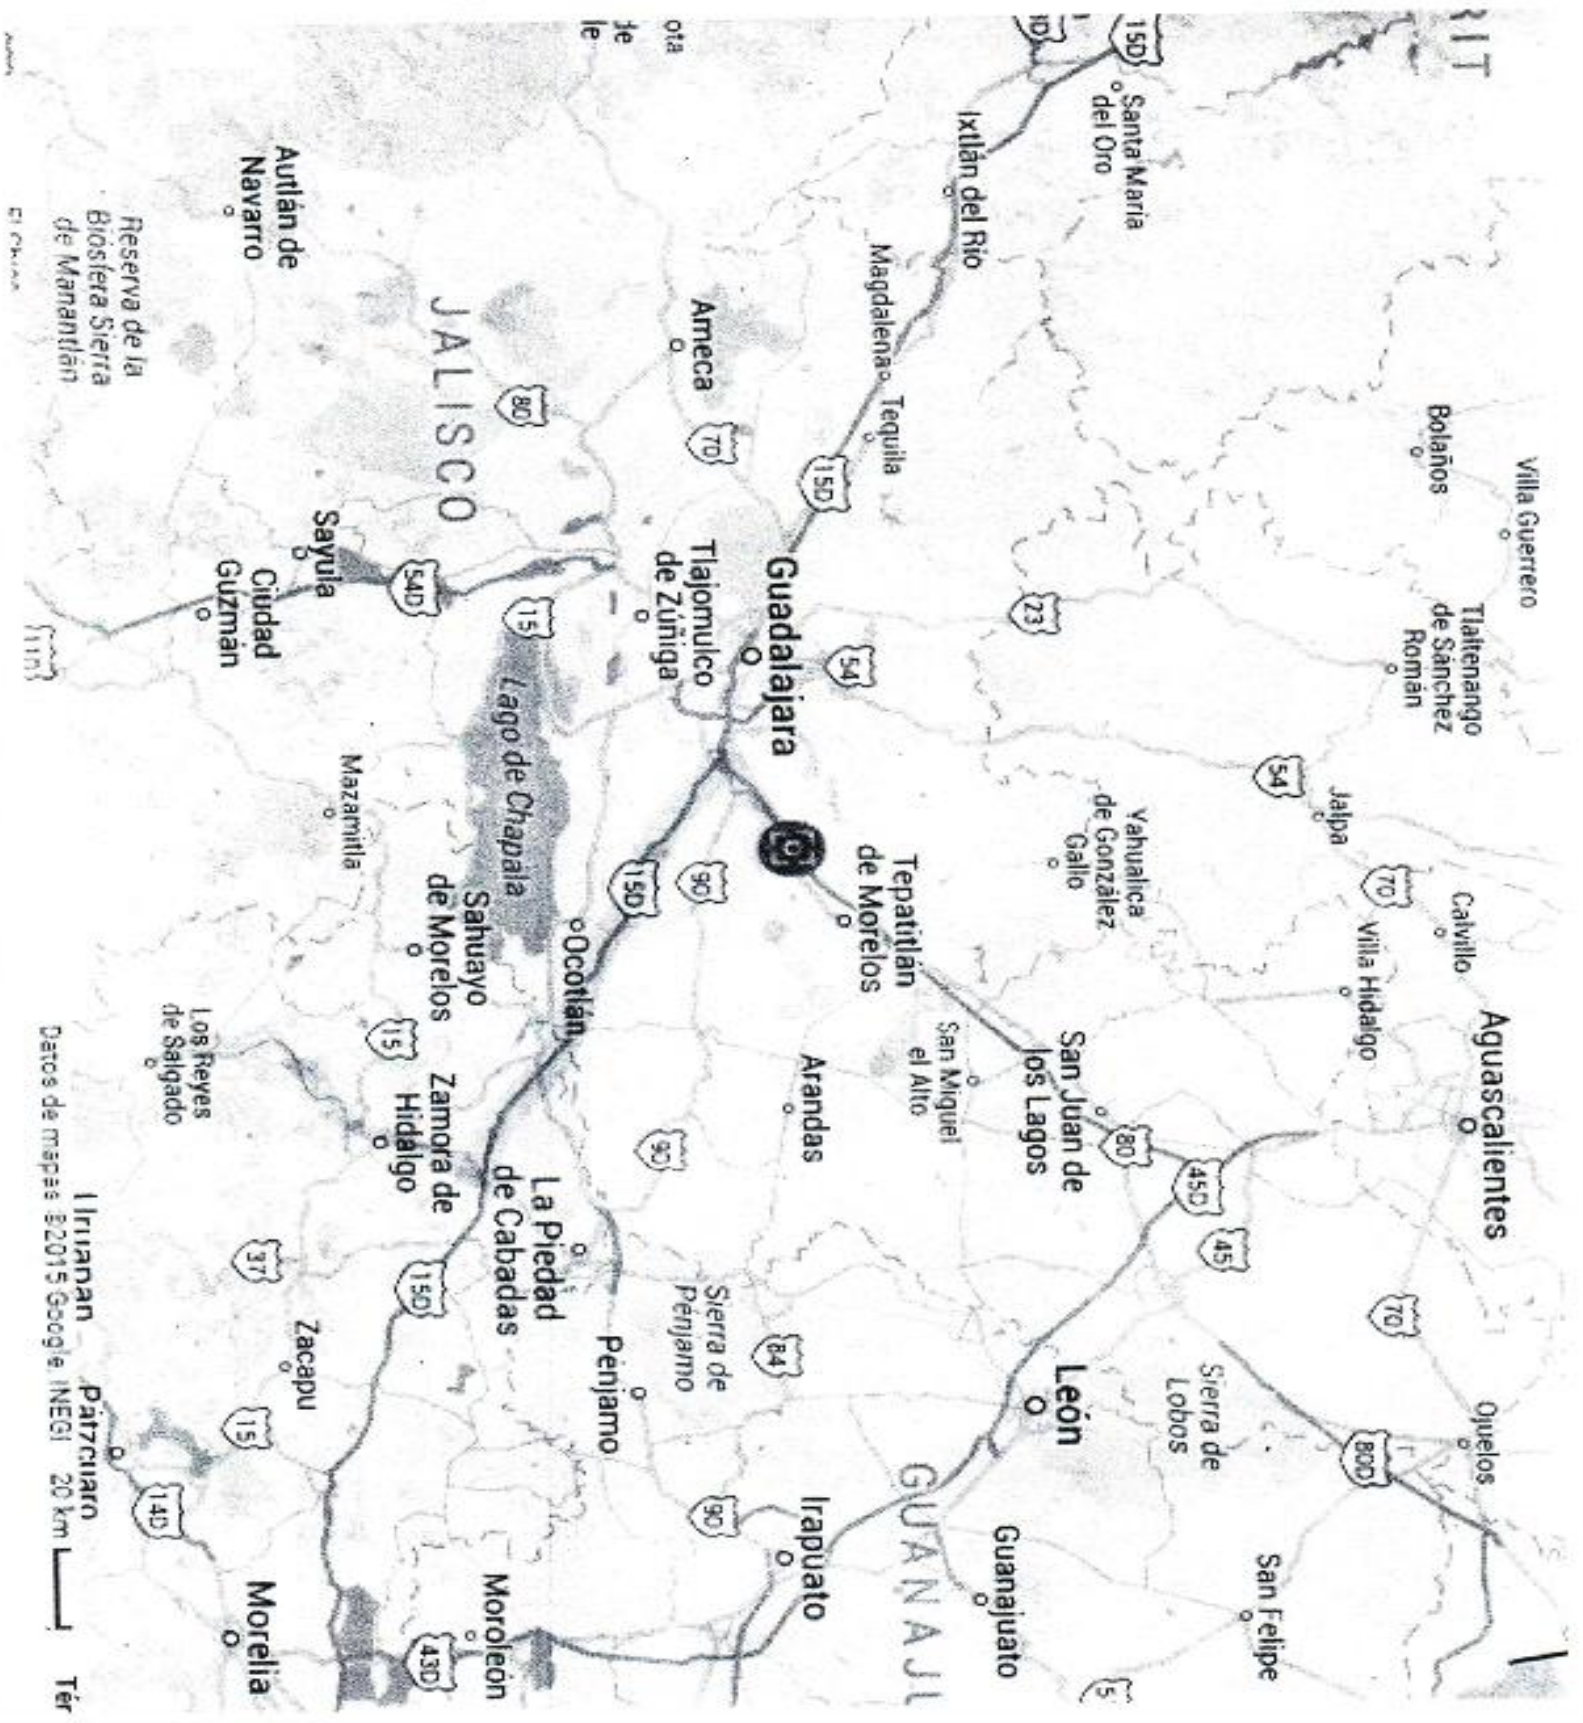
RIT

15D
Santa María del Oro
Ixtlán del Río
Magdalena
Tequila
Ameca
Bolaños
Villa Guerrero
Tlaltenango de Sánchez Román
15D
70
80
JALISCO
Autlán de Navarro
Reserva de la Biosfera Sierra de Manantlán
ota
de
le
Guadalajara
Tlajomulco de Zúñiga
23
54
54
Jalpa
Yahualica de González Gallo
Sayula
54D
Ciudad Guzmán
15
Lago de Chapala
Mazamitla
Tepatitlán de Morelos
70
Calvillo
Villa Hidalgo
Aguascalientes
90
15D
Ocotlán
Sahuayo de Morelos
Los Reyes de Salgado
15
San Miguel el Alto
Arandas
San Juan de los Lagos
80
45D
45
Zamora de Hidalgo
90
La Piedad de Cabadas
37
15D
Zacapu
Sierra de Pénjamo
84
Pénjamo
70
Sierra de Lobos
León
Ojuelos
80D
GUANAJU
Uruapan
Pátzcuaro
15
14D
Irapuato
90
Guanajuato
San Felipe
Moroleón
43D
Morelia
Datos de mapas ©2015 Google, INEGI 20 km
Tér